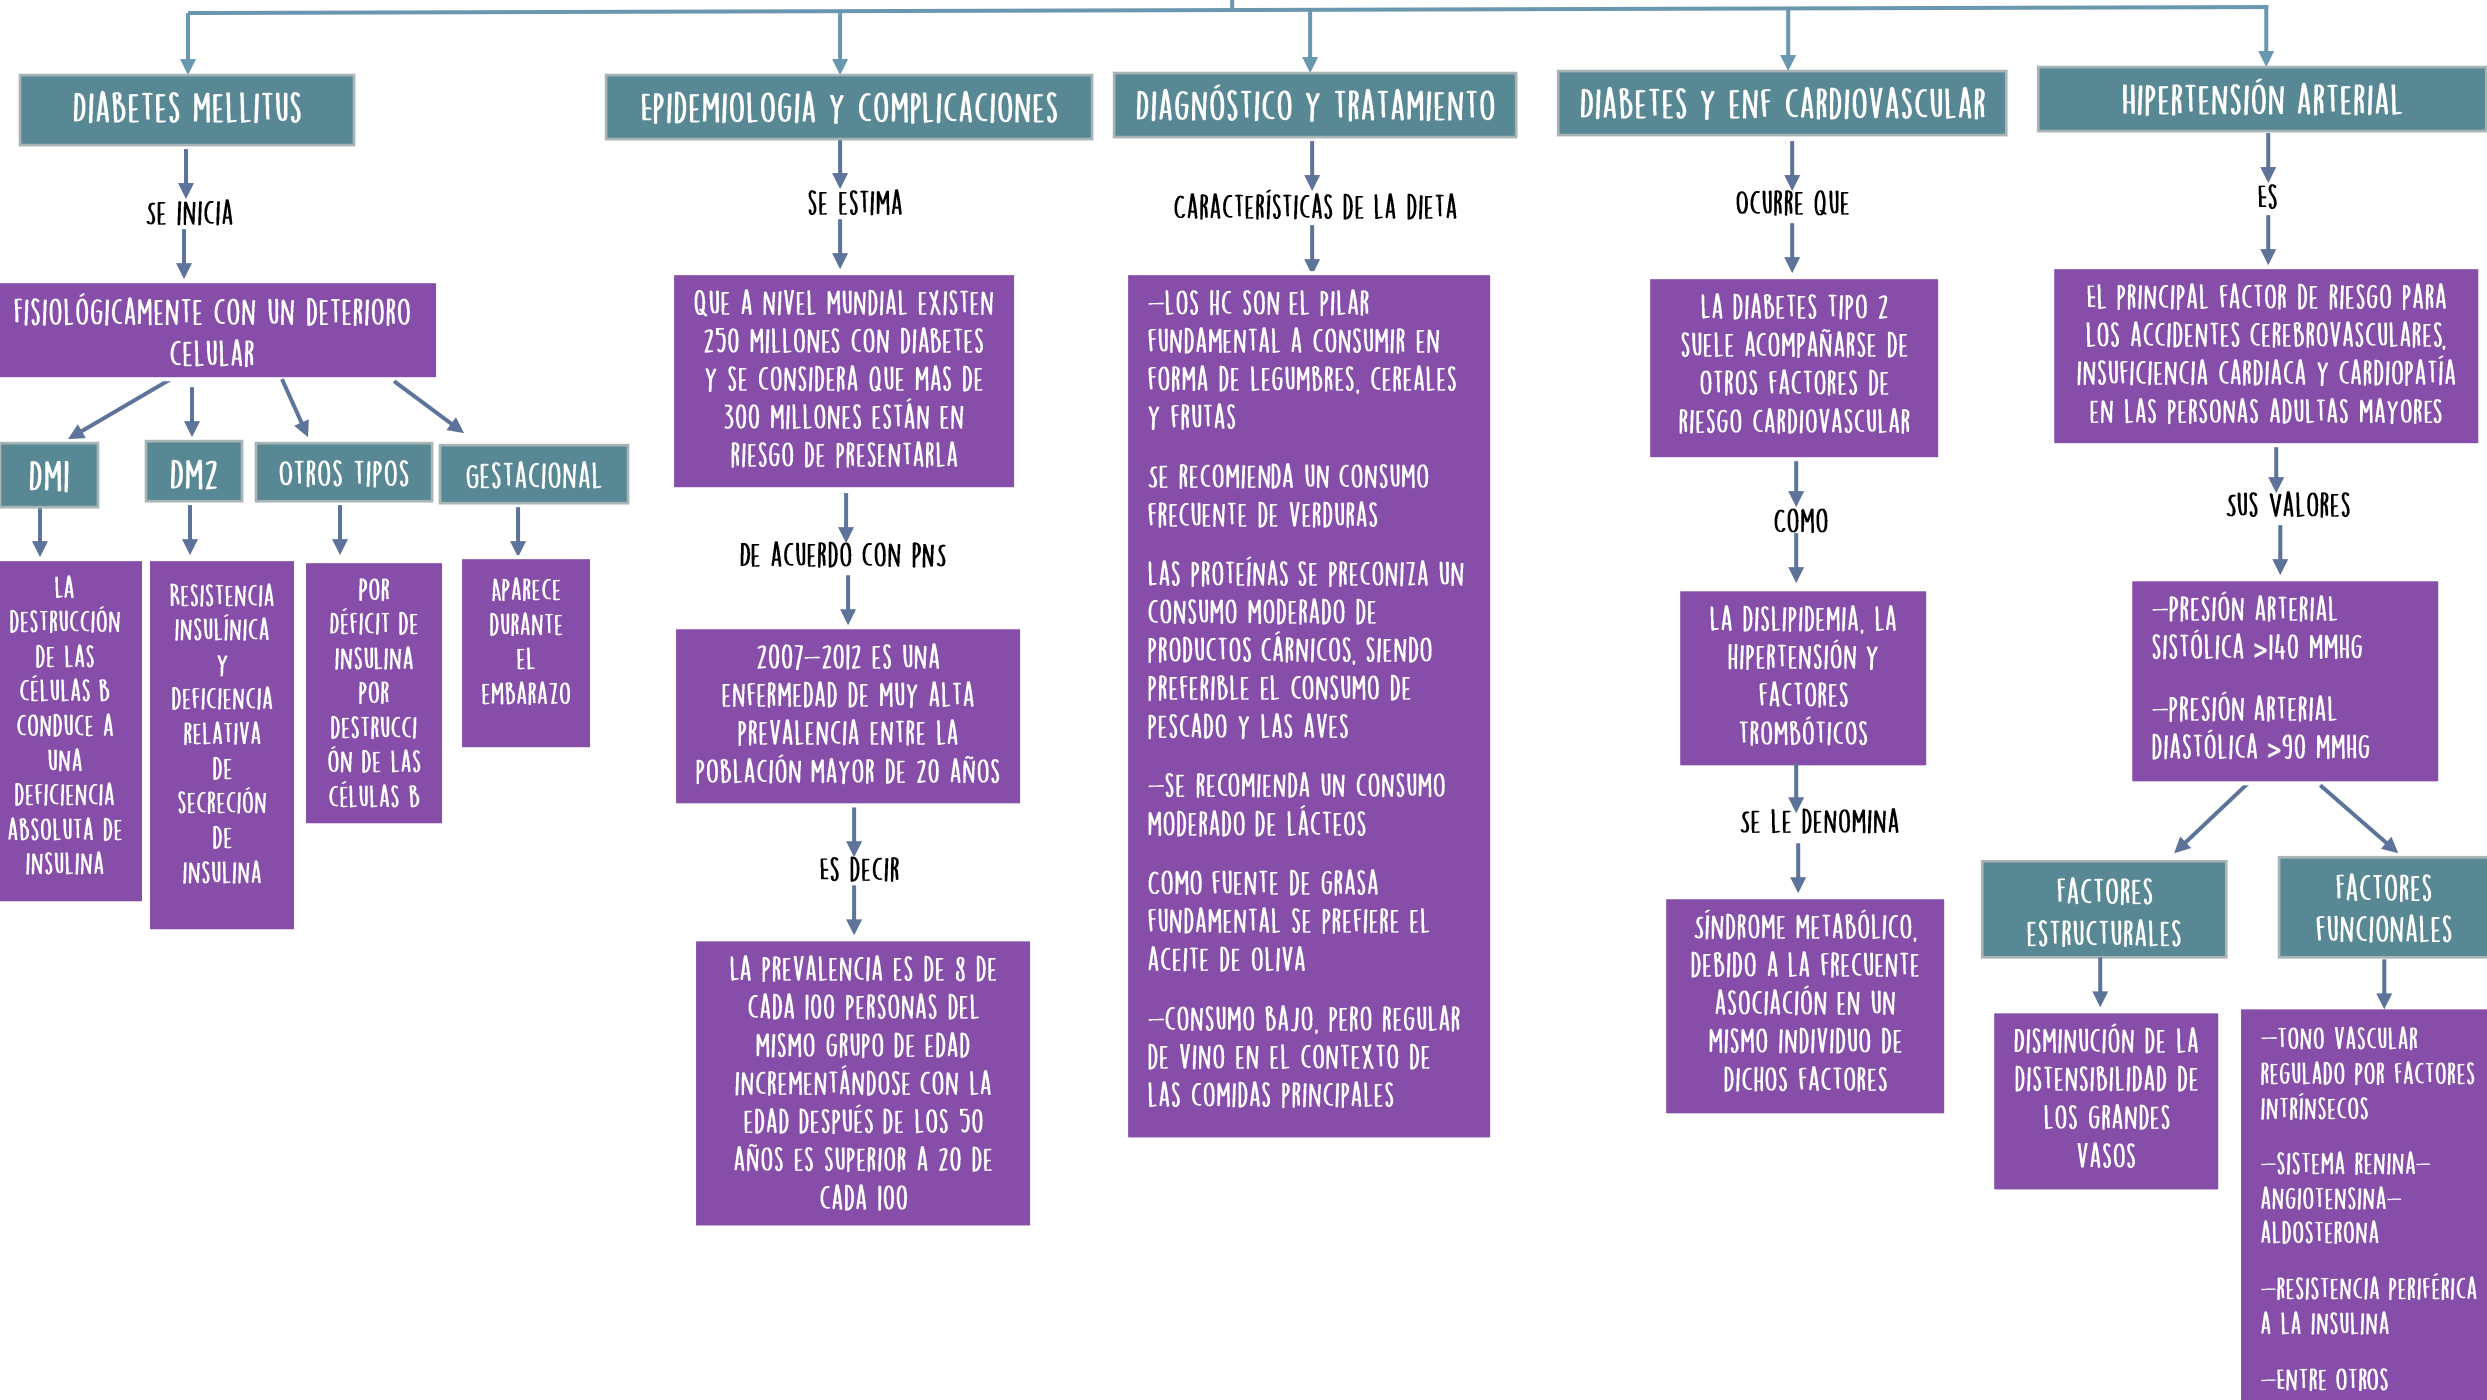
DIABETES MELLITUS

SE INICIA

FISIOLÓGICAMENTE CON UN DETERIORO CELULAR

DM1

LA DESTRUCCIÓN DE LAS CÉLULAS B CONDUCE A UNA DEFICIENCIA ABSOLUTA DE INSULINA

DM2

RESISTENCIA INSULÍNICA Y DEFICIENCIA RELATIVA DE SECRECIÓN DE INSULINA

OTROS TIPOS

POR DÉFICIT DE INSULINA POR DESTRUCCIÓN DE LAS CÉLULAS B

GESTACIONAL

APARECE DURANTE EL EMBARAZO

EPIDEMIOLOGIA Y COMPLICACIONES

SE ESTIMA

QUE A NIVEL MUNDIAL EXISTEN 250 MILLONES CON DIABETES Y SE CONSIDERA QUE MAS DE 300 MILLONES ESTÁN EN RIESGO DE PRESENTARLA

DE ACUERDO CON PNS

2007-2012 ES UNA ENFERMEDAD DE MUY ALTA PREVALENCIA ENTRE LA POBLACIÓN MAYOR DE 20 AÑOS

ES DECIR

LA PREVALENCIA ES DE 8 DE CADA 100 PERSONAS DEL MISMO GRUPO DE EDAD INCREMENTÁNDOSE CON LA EDAD DESPUÉS DE LOS 50 AÑOS ES SUPERIOR A 20 DE CADA 100

DIAGNÓSTICO Y TRATAMIENTO

CARACTERÍSTICAS DE LA DIETA

-LOS HC SON EL PILAR FUNDAMENTAL A CONSUMIR EN FORMA DE LEGUMBRES, CEREALES Y FRUTAS

SE RECOMIENDA UN CONSUMO FRECUENTE DE VERDURAS

LAS PROTEÍNAS SE PRECONIZA UN CONSUMO MODERADO DE PRODUCTOS CÁRNICOS, SIENDO PREFERIBLE EL CONSUMO DE PESCADO Y LAS AVES

-SE RECOMIENDA UN CONSUMO MODERADO DE LÁCTEOS

COMO FUENTE DE GRASA FUNDAMENTAL SE PREFIERE EL ACEITE DE OLIVA

-CONSUMO BAJO, PERO REGULAR DE VINO EN EL CONTEXTO DE LAS COMIDAS PRINCIPALES

DIABETES Y ENF CARDIOVASCULAR

OCURRE QUE

LA DIABETES TIPO 2 SUELE ACOMPAÑARSE DE OTROS FACTORES DE RIESGO CARDIOVASCULAR

COMO

LA DISLIPIDEMIA, LA HIPERTENSIÓN Y FACTORES TROMBÓTICOS

SE LE DENOMINA

SÍNDROME METABÓLICO, DEBIDO A LA FRECUENTE ASOCIACIÓN EN UN MISMO INDIVIDUO DE DICHOS FACTORES

HIPERTENSIÓN ARTERIAL

ES

EL PRINCIPAL FACTOR DE RIESGO PARA LOS ACCIDENTES CEREBROVASCULARES, INSUFICIENCIA CARDIACA Y CARDIOPATÍA EN LAS PERSONAS ADULTAS MAYORES

SUS VALORES

-PRESIÓN ARTERIAL SISTÓLICA >140 MMHG

-PRESIÓN ARTERIAL DIASTÓLICA >90 MMHG

FACTORES ESTRUCTURALES

DISMINUCIÓN DE LA DISTENSIBILIDAD DE LOS GRANDES VASOS

FACTORES FUNCIONALES

-TONO VASCULAR REGULADO POR FACTORES INTRÍNSECOS

-SISTEMA RENINA-ANGIOTENSINA-ALDOSTERONA

-RESISTENCIA PERIFÉRICA A LA INSULINA

-ENTRE OTROS